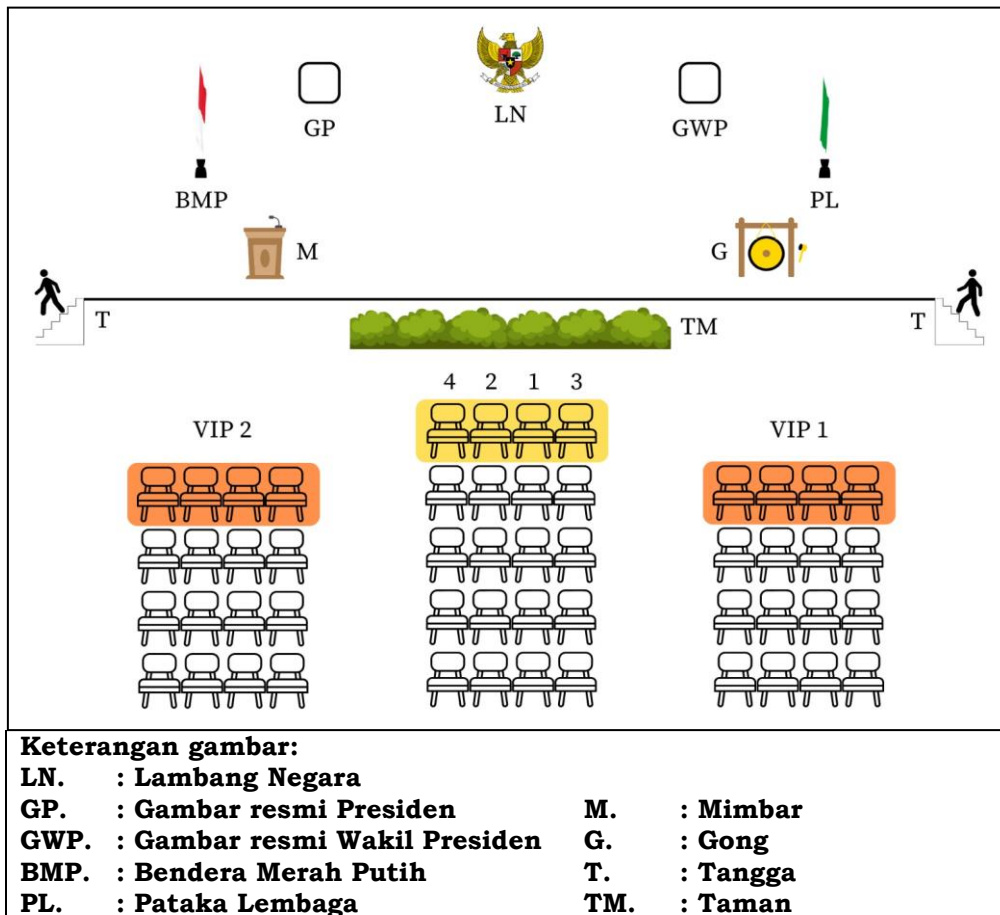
LN

GP

GWP

BMP

PL

M

G

T

TM

T

4 2 1 3

VIP 2

VIP 1

Keterangan gambar:
LN. : Lambang Negara
GP. : Gambar resmi Presiden
GWP. : Gambar resmi Wakil Presiden
BMP. : Bendera Merah Putih
PL. : Pataka Lembaga

M. : Mimbar
G. : Gong
T. : Tangga
TM. : Taman